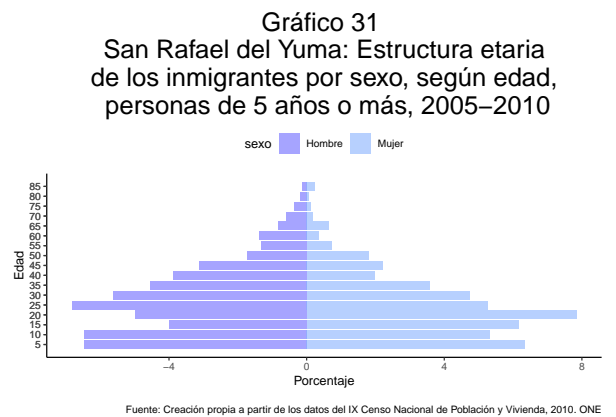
Gráfico 31
San Rafael del Yuma: Estructura etaria de los inmigrantes por sexo, según edad, personas de 5 años o más, 2005−2010

sexo Hombre Mujer

85
80
75
70
65
60
55
50
45
40
35
30
25
20
15
10
5

Edad

−4
0
4
8

Porcentaje

Fuente: Creación propia a partir de los datos del IX Censo Nacional de Población y Vivienda, 2010. ONE